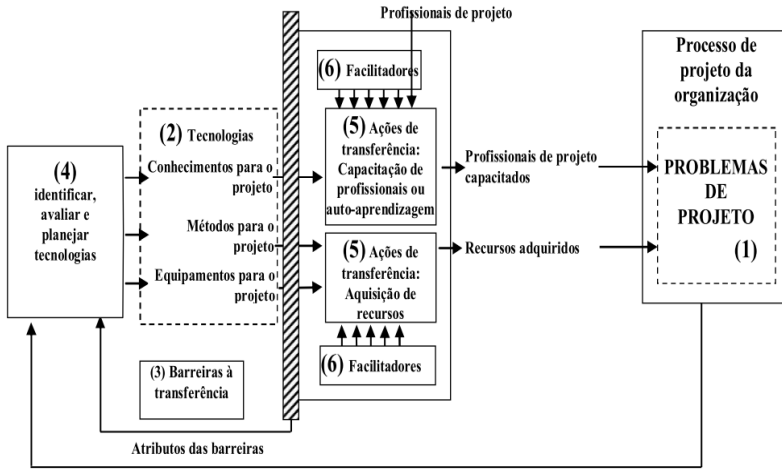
Profissionais de projeto

(6) Facilitadores

Processo de projeto da organização

(2) Tecnologias

(4) identificar, avaliar e planejar tecnologias

Conhecimentos para o projeto

Métodos para o projeto

Equipamentos para o projeto

(5) Ações de transferência: Capacitação de profissionais ou auto-aprendizagem

Profissionais de projeto capacitados

PROBLEMAS DE PROJETO

(1)

(5) Ações de transferência: Aquisição de recursos

Recursos adquiridos

(6) Facilitadores

(3) Barreiras à transferência

Atributos das barreiras